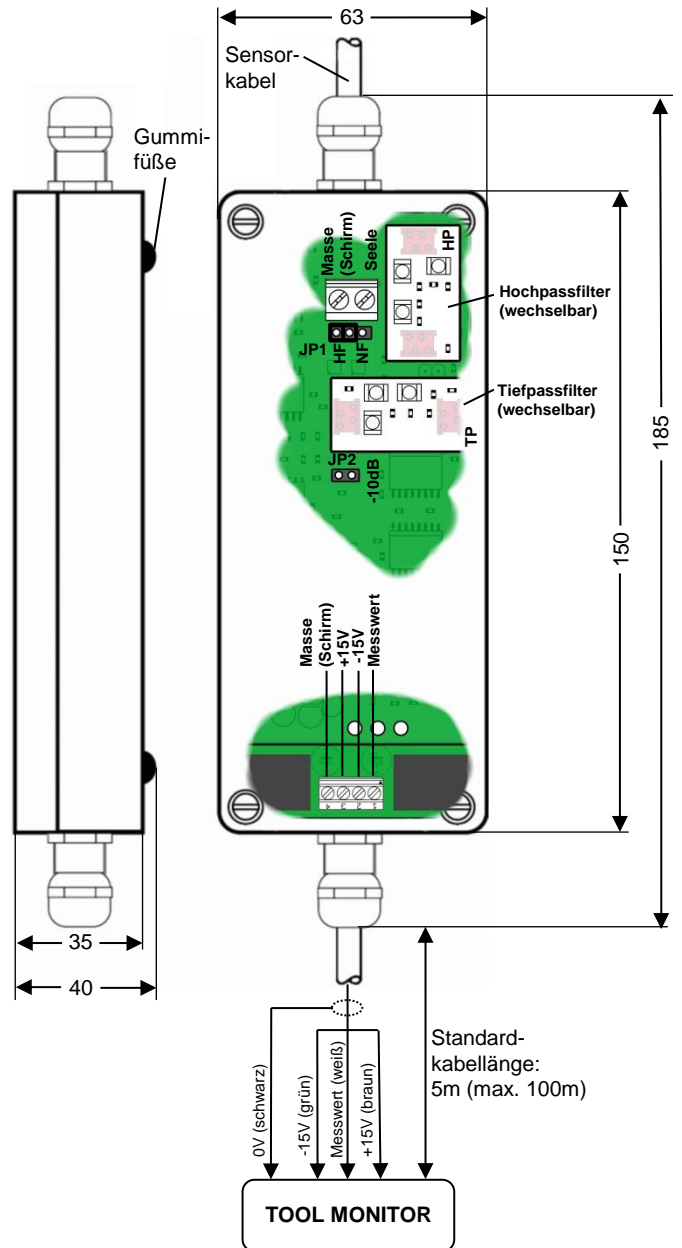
63

Sensorkabel

Gummifüße

Masse (Schirm)
Seele

HP

Hochpassfilter (wechselbar)

JP1
HF
NF

Tiefpassfilter (wechselbar)

TP

JP2
-10dB

185

150

Masse (Schirm)
+15V
-15V
Messwert

4 3 2 1

35

40

0V (schwarz)
-15V (grün)
Messwert (weiß)
+15V (braun)

Standardkabellänge:
5m (max. 100m)

TOOL MONITOR